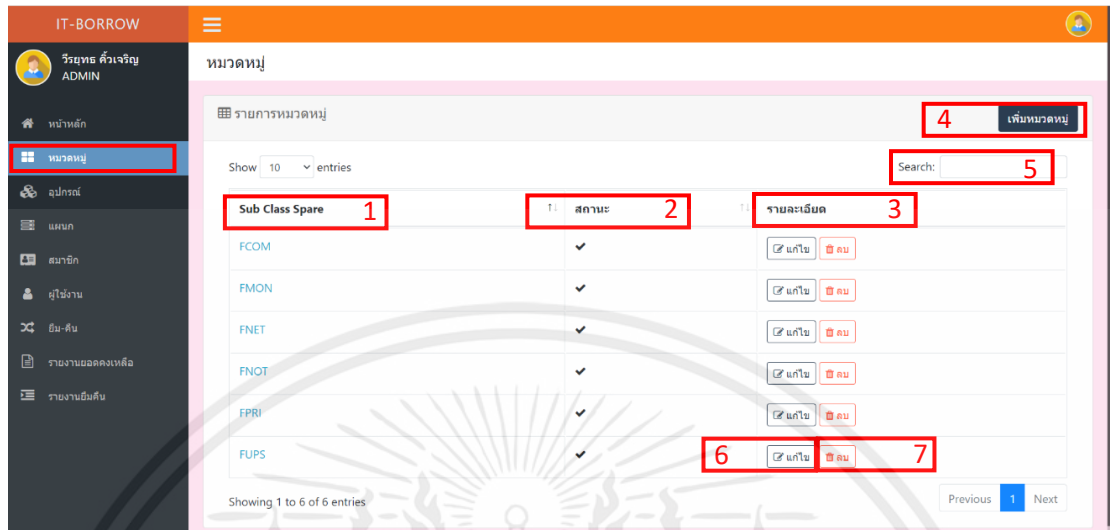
IT-BORROW

วีรยุทธ คิ้วเจริญ
ADMIN

หน้าหลัก
หมวดหมู่
อุปกรณ์
แผนก
สมาชิก
ผู้ใช้งาน
ยืม-คืน
รายงานยอดคงเหลือ
รายงานยืมคืน

หมวดหมู่

รายการหมวดหมู่

4 เพิ่มหมวดหมู่

Show 10 entries

Search: 5

| Sub Class Spare 1 | สถานะ 2 | รายละเอียด 3 |
|---|---|---|
| FCOM | ✔ | แก้ไข ลบ |
| FMON | ✔ | แก้ไข ลบ |
| FNET | ✔ | แก้ไข ลบ |
| FNOT | ✔ | แก้ไข ลบ |
| FPRI | ✔ | แก้ไข ลบ |
| FUPS | ✔ | 6 แก้ไข 7 ลบ |

Showing 1 to 6 of 6 entries

Previous 1 Next